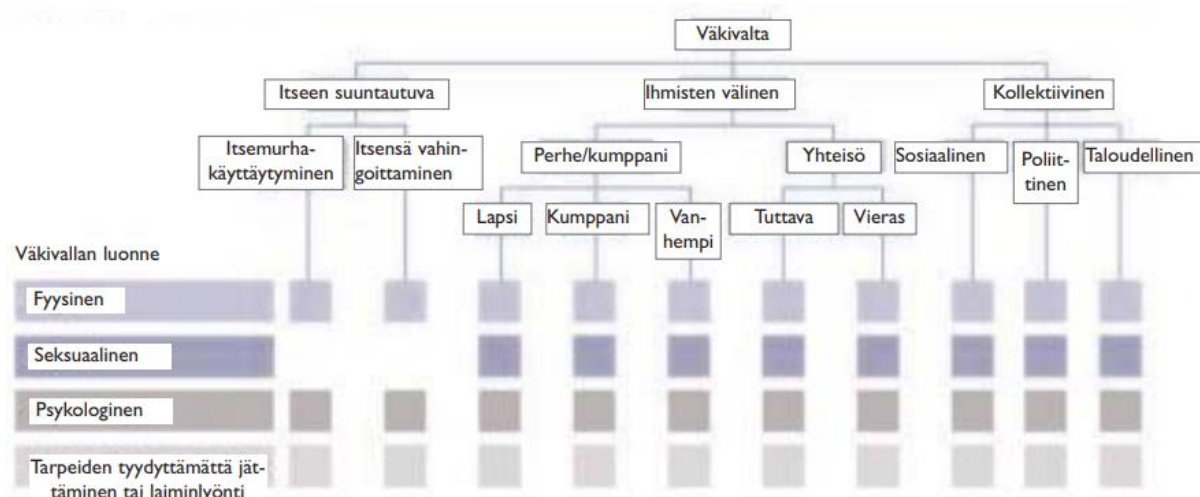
Väkivalta

Itseen suuntautuva

Ihmisten välinen

Kollektiivinen

Itsemurhakäyttäytyminen

Itsensä vahingoittaminen

Perhe/kumppani

Yhteisö

Sosiaalinen

Poliittinen

Taloudellinen

Lapsi

Kumppani

Vanhempi

Tuttava

Vieras

Väkivallan luonne

Fyysinen

Seksuaalinen

Psykologinen

Tarpeiden tyydyttämättä jättäminen tai laiminlyönti